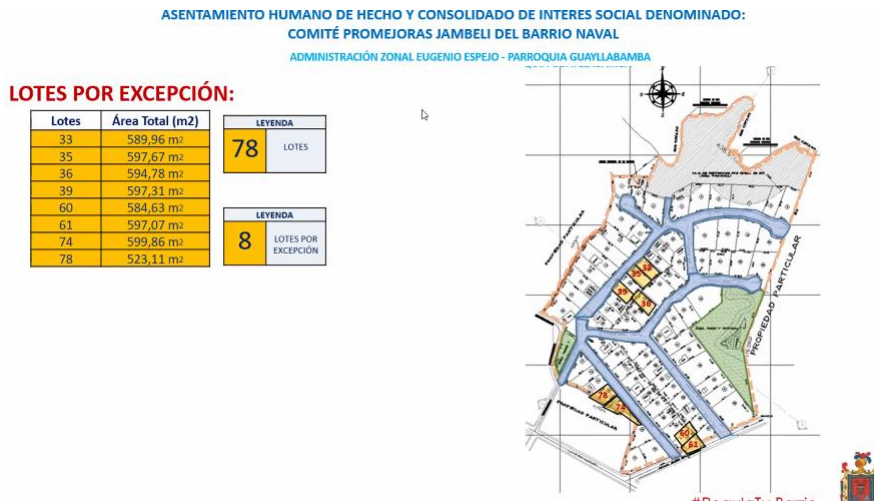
ASENTAMIENTO HUMANO DE HECHO Y CONSOLIDADO DE INTERES SOCIAL DENOMINADO:
COMITÉ PROMEJORAS JAMBELI DEL BARRIO NAVAL

ADMINISTRACIÓN ZONAL EUGENIO ESPEJO - PARROQUIA GUAYLLABAMBA

LOTES POR EXCEPCIÓN:

| Lotes | Área Total (m2) |
|---|---|
| 33 | 589,96 m2 |
| 35 | 597,67 m2 |
| 36 | 594,78 m2 |
| 39 | 597,31 m2 |
| 60 | 584,63 m2 |
| 61 | 597,07 m2 |
| 74 | 599,86 m2 |
| 78 | 523,11 m2 |

| LEYENDA | |
|---|---|
| 78 | LOTES |

| LEYENDA | |
|---|---|
| 8 | LOTES POR EXCEPCIÓN |

35 33 39 36 78 74 60 61

PROPIEDAD PARTICULAR

PROPIEDAD PARTICULAR

#RegulaTuBarrio